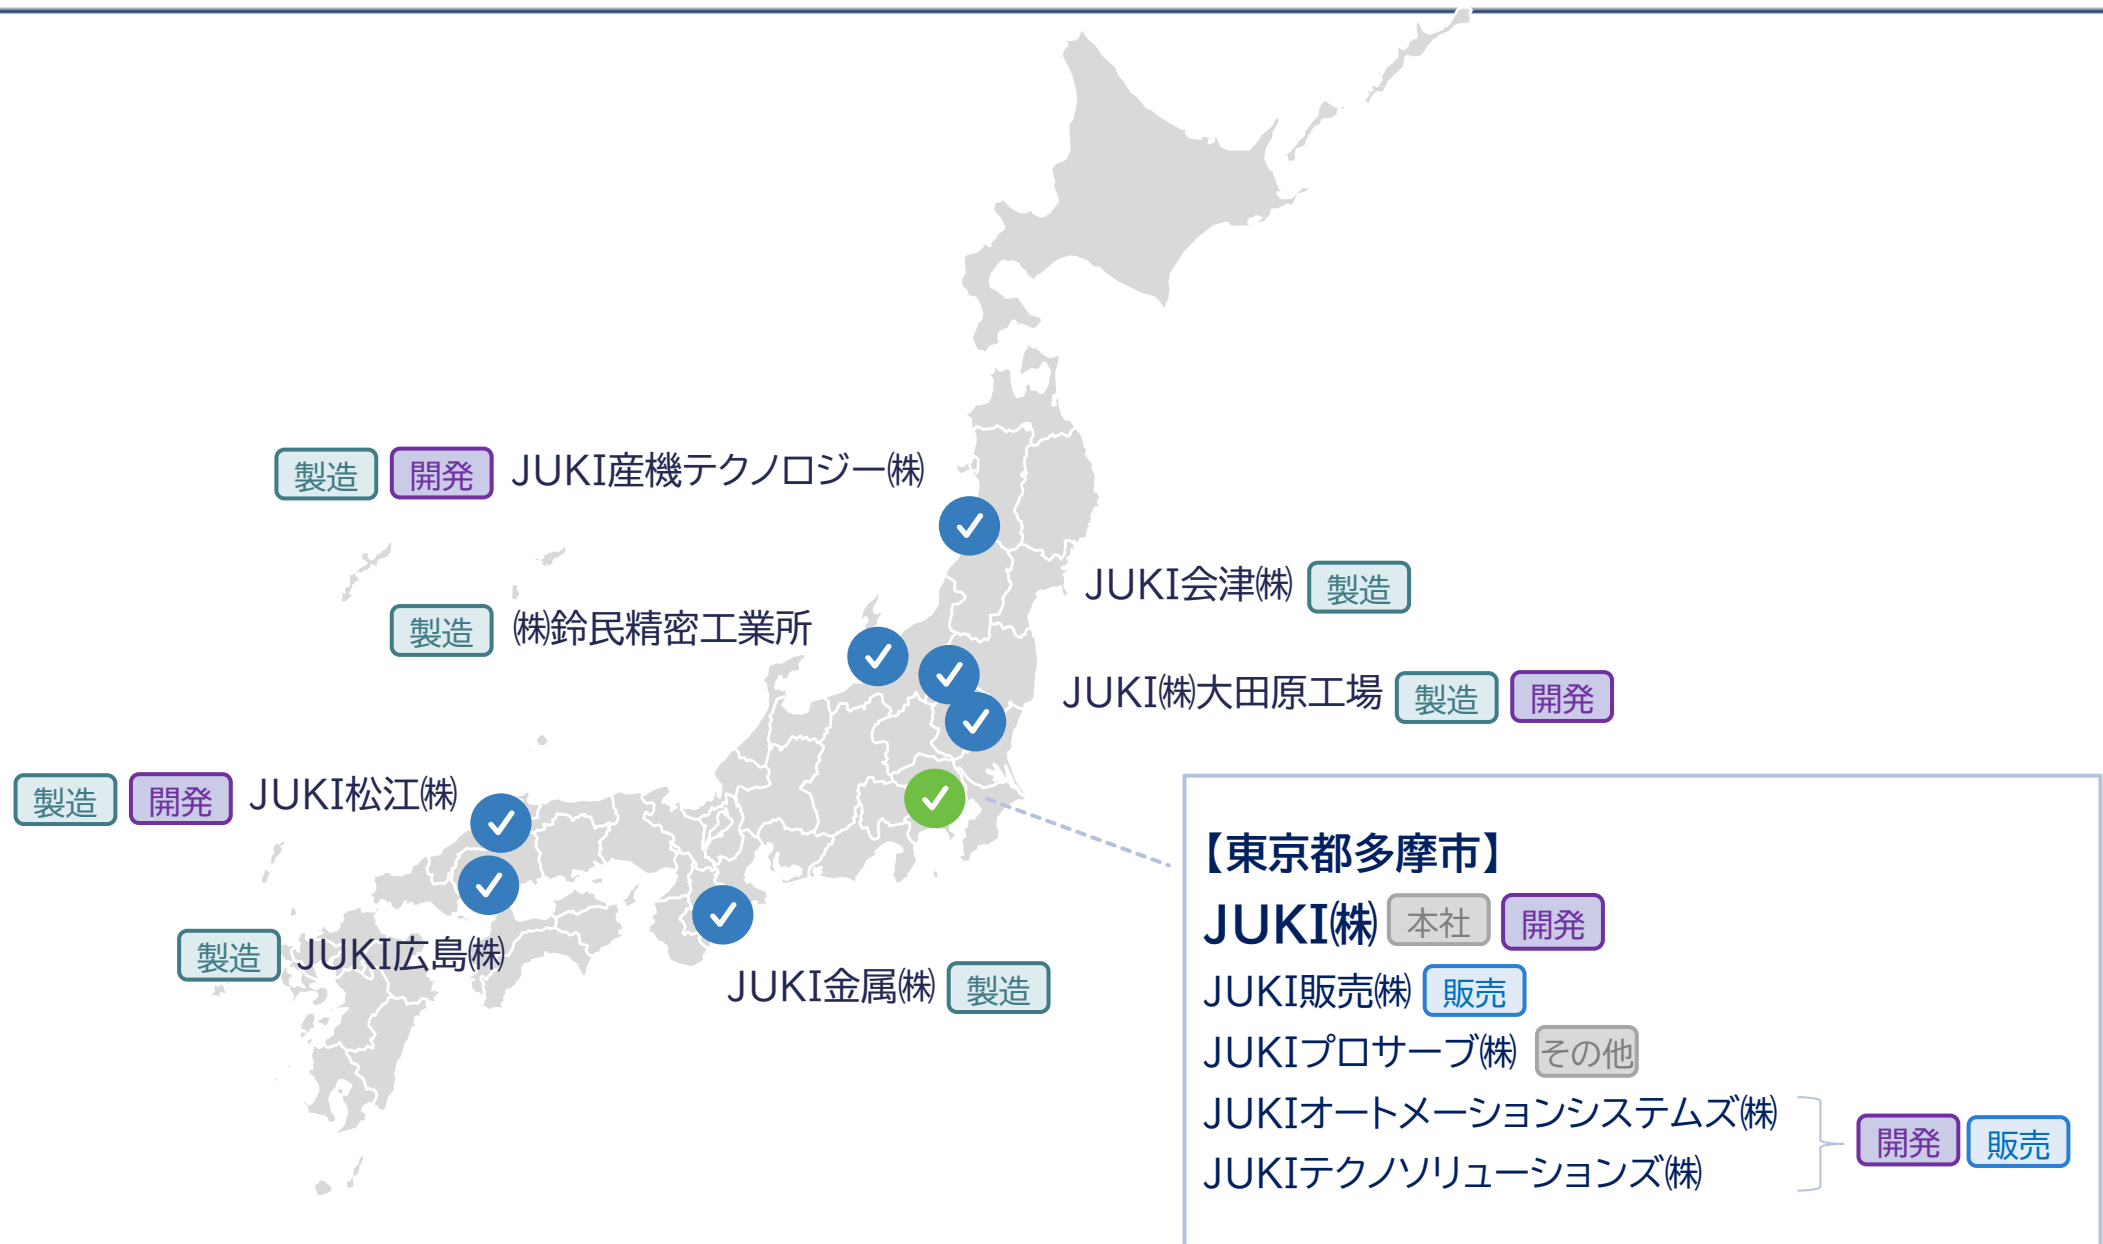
製造 開発 JUKI産機テクノロジー㈱

JUKI会津㈱ 製造

製造 ㈱鈴民精密工業所

JUKI㈱大田原工場 製造 開発

製造 開発 JUKI松江㈱

製造 JUKI広島㈱

JUKI金属㈱ 製造

【東京都多摩市】
JUKI㈱ 本社 開発
JUKI販売㈱ 販売
JUKIプロサーブ㈱ その他
JUKIオートメーションシステムズ㈱
JUKIテクノソリューションズ㈱
開発 販売